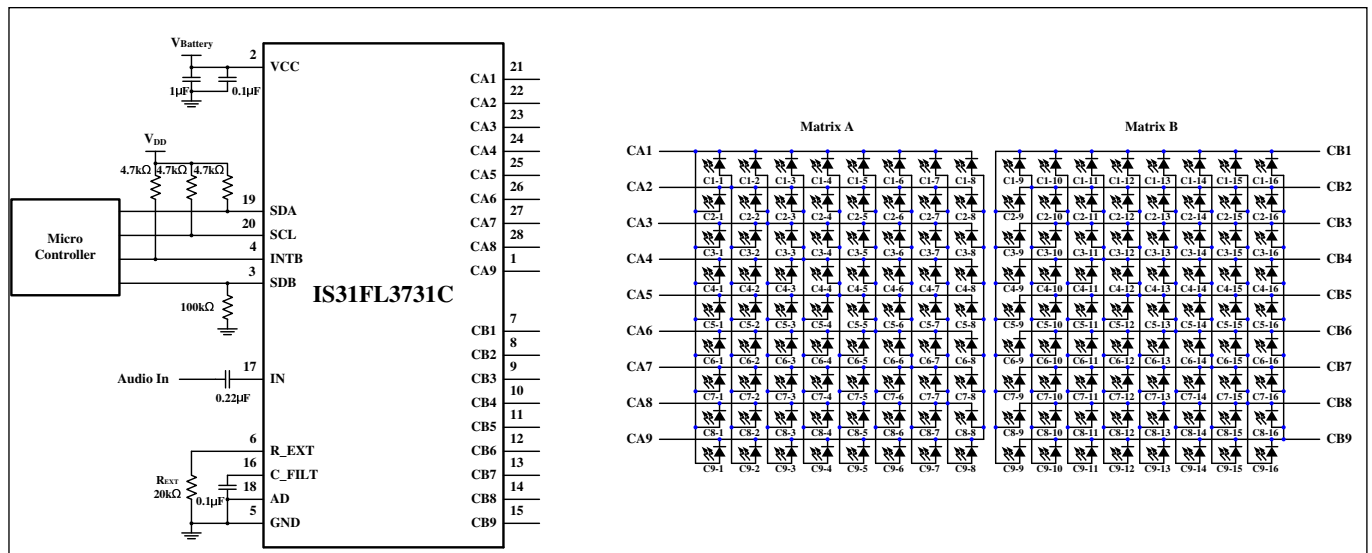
$V_{Battery}$

2 VCC

1µF 0.1µF

$V_{DD}$

4.7kΩ 4.7kΩ 4.7kΩ

Micro Controller

19 SDA
20 SCL
4 INTB
3 SDB

100kΩ

IS31FL3731C

Audio In 17 IN
0.22µF

6 R_EXT
16 C_FILT
18 AD
5 GND

$R_{EXT}$ 20kΩ 0.1µF

CA1 21
CA2 22
CA3 23
CA4 24
CA5 25
CA6 26
CA7 27
CA8 28
CA9 1

CB1 7
CB2 8
CB3 9
CB4 10
CB5 11
CB6 12
CB7 13
CB8 14
CB9 15

Matrix A

Matrix B

CA1 CA2 CA3 CA4 CA5 CA6 CA7 CA8 CA9

CB1 CB2 CB3 CB4 CB5 CB6 CB7 CB8 CB9

C1-1 C1-2 C1-3 C1-4 C1-5 C1-6 C1-7 C1-8 C1-9 C1-10 C1-11 C1-12 C1-13 C1-14 C1-15 C1-16
C2-1 C2-2 C2-3 C2-4 C2-5 C2-6 C2-7 C2-8 C2-9 C2-10 C2-11 C2-12 C2-13 C2-14 C2-15 C2-16
C3-1 C3-2 C3-3 C3-4 C3-5 C3-6 C3-7 C3-8 C3-9 C3-10 C3-11 C3-12 C3-13 C3-14 C3-15 C3-16
C4-1 C4-2 C4-3 C4-4 C4-5 C4-6 C4-7 C4-8 C4-9 C4-10 C4-11 C4-12 C4-13 C4-14 C4-15 C4-16
C5-1 C5-2 C5-3 C5-4 C5-5 C5-6 C5-7 C5-8 C5-9 C5-10 C5-11 C5-12 C5-13 C5-14 C5-15 C5-16
C6-1 C6-2 C6-3 C6-4 C6-5 C6-6 C6-7 C6-8 C6-9 C6-10 C6-11 C6-12 C6-13 C6-14 C6-15 C6-16
C7-1 C7-2 C7-3 C7-4 C7-5 C7-6 C7-7 C7-8 C7-9 C7-10 C7-11 C7-12 C7-13 C7-14 C7-15 C7-16
C8-1 C8-2 C8-3 C8-4 C8-5 C8-6 C8-7 C8-8 C8-9 C8-10 C8-11 C8-12 C8-13 C8-14 C8-15 C8-16
C9-1 C9-2 C9-3 C9-4 C9-5 C9-6 C9-7 C9-8 C9-9 C9-10 C9-11 C9-12 C9-13 C9-14 C9-15 C9-16